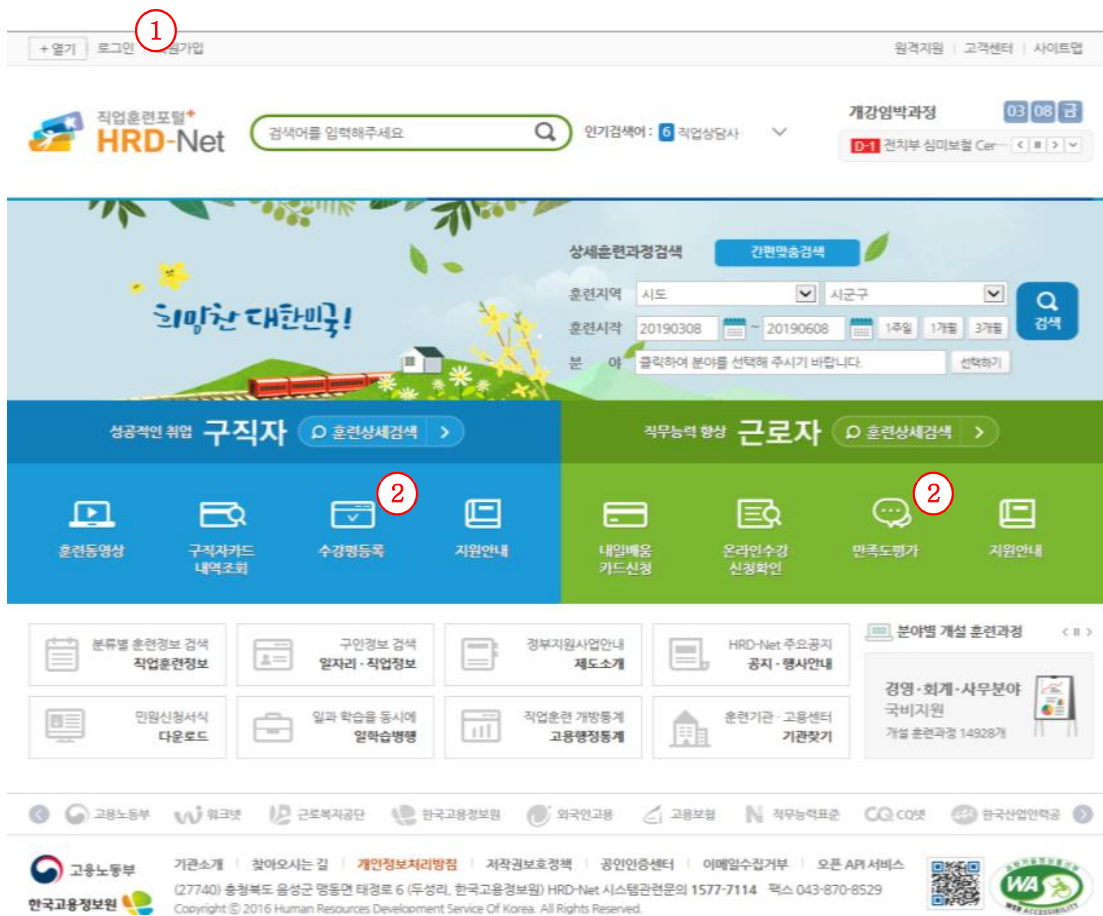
① 

+ 열기 | 로그인 | 회원가입

원격지원 | 고객센터 | 사이트맵

직업훈련포털 HRD-Net

검색어를 입력해주세요

인기검색어 : 6 직업상담사

개강임박과정 03 08 금

D-1 전치부 심미보철 Cer···

희망찬 대한민국!

상세훈련과정검색 간편맞춤검색

훈련지역 시도 시군구

훈련시작 20190308 ~ 20190608 1주일 1개월 3개월

분 야 클릭하여 분야를 선택해 주시기 바랍니다. 선택하기

검색

성공적인 취업 구직자 훈련상세검색

직무능력 향상 근로자 훈련상세검색

② ②

훈련동영상

구직자카드 내역조회

수강평등록

지원안내

내일배움 카드신청

온라인수강 신청확인

만족도평가

지원안내

분류별 훈련정보 검색 직업훈련정보

구인정보 검색 일자리 · 직업정보

정부지원사업안내 제도소개

HRD-Net 주요공지 공지 · 행사안내

분야별 개설 훈련과정

경영·회계·사무분야 국비지원 개설 훈련과정 14928개

민원신청서식 다운로드

일과 학습을 동시에 일학습병행

직업훈련 개방통계 고용행정통계

훈련기관 · 고용센터 기관찾기

고용노동부 워크넷 근로복지공단 한국고용정보원 외국인고용 고용보험 직무능력표준 CQ CQ넷 한국산업인력공

고용노동부 한국고용정보원

기관소개 | 찾아오시는 길 | 개인정보처리방침 | 저작권보호정책 | 공인인증센터 | 이메일수집거부 | 오픈 API 서비스

(27740) 충청북도 음성군 맹동면 태정로 6 (두성리, 한국고용정보원) HRD-Net 시스템관련문의 1577-7114 팩스 043-870-8529

Copyright © 2016 Human Resources Development Service Of Korea. All Rights Reserved.

WA WEB ACCESSIBILITY